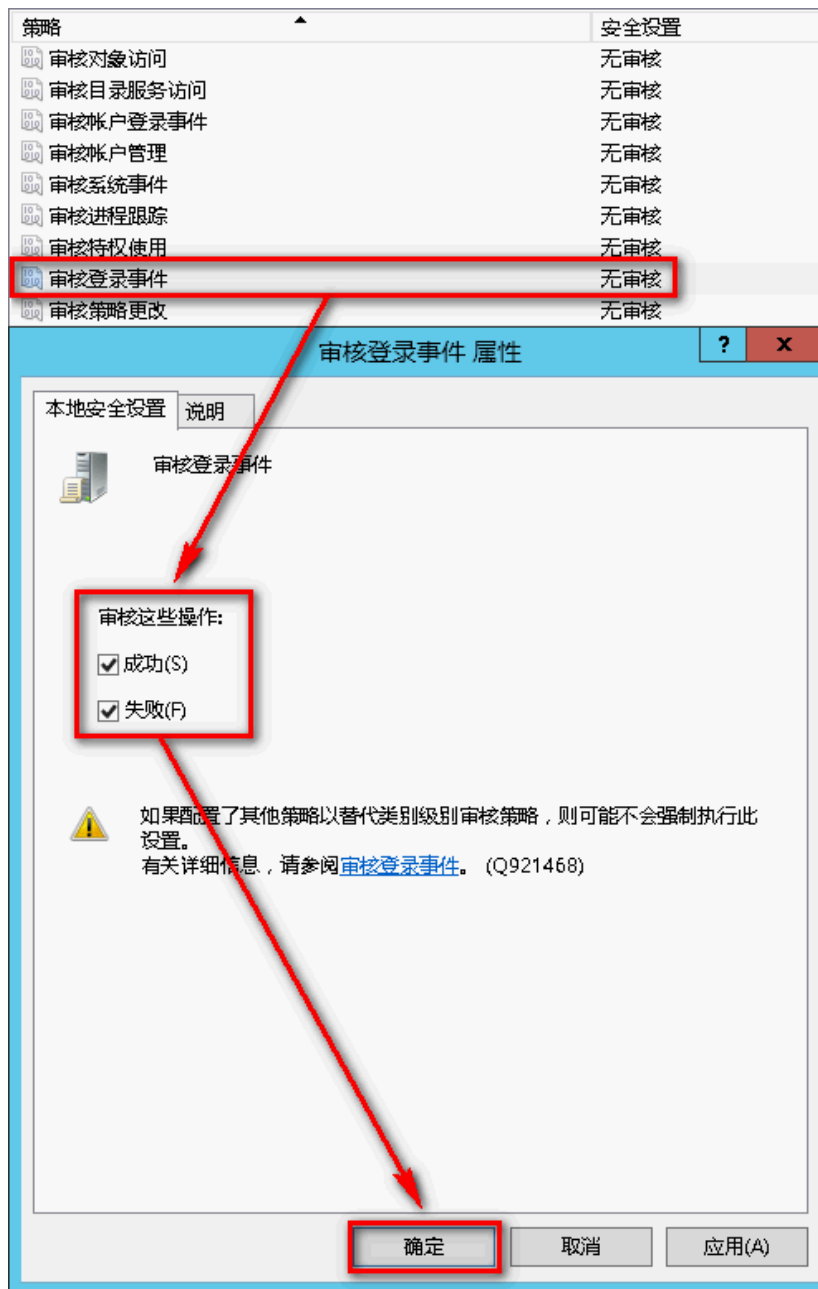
| 策略 | 安全设置 |
|---|---|
| 审核对象访问 | 无审核 |
| 审核目录服务访问 | 无审核 |
| 审核帐户登录事件 | 无审核 |
| 审核帐户管理 | 无审核 |
| 审核系统事件 | 无审核 |
| 审核进程跟踪 | 无审核 |
| 审核特权使用 | 无审核 |
| 审核登录事件 | 无审核 |
| 审核策略更改 | 无审核 |

审核登录事件 属性

?

x

本地安全设置

说明

审核登录事件

审核这些操作:

成功(S)

失败(F)

如果配置了其他策略以替代类别级别审核策略，则可能不会强制执行此设置。
有关详细信息，请参阅审核登录事件。 (Q921468)

确定

取消

应用(A)